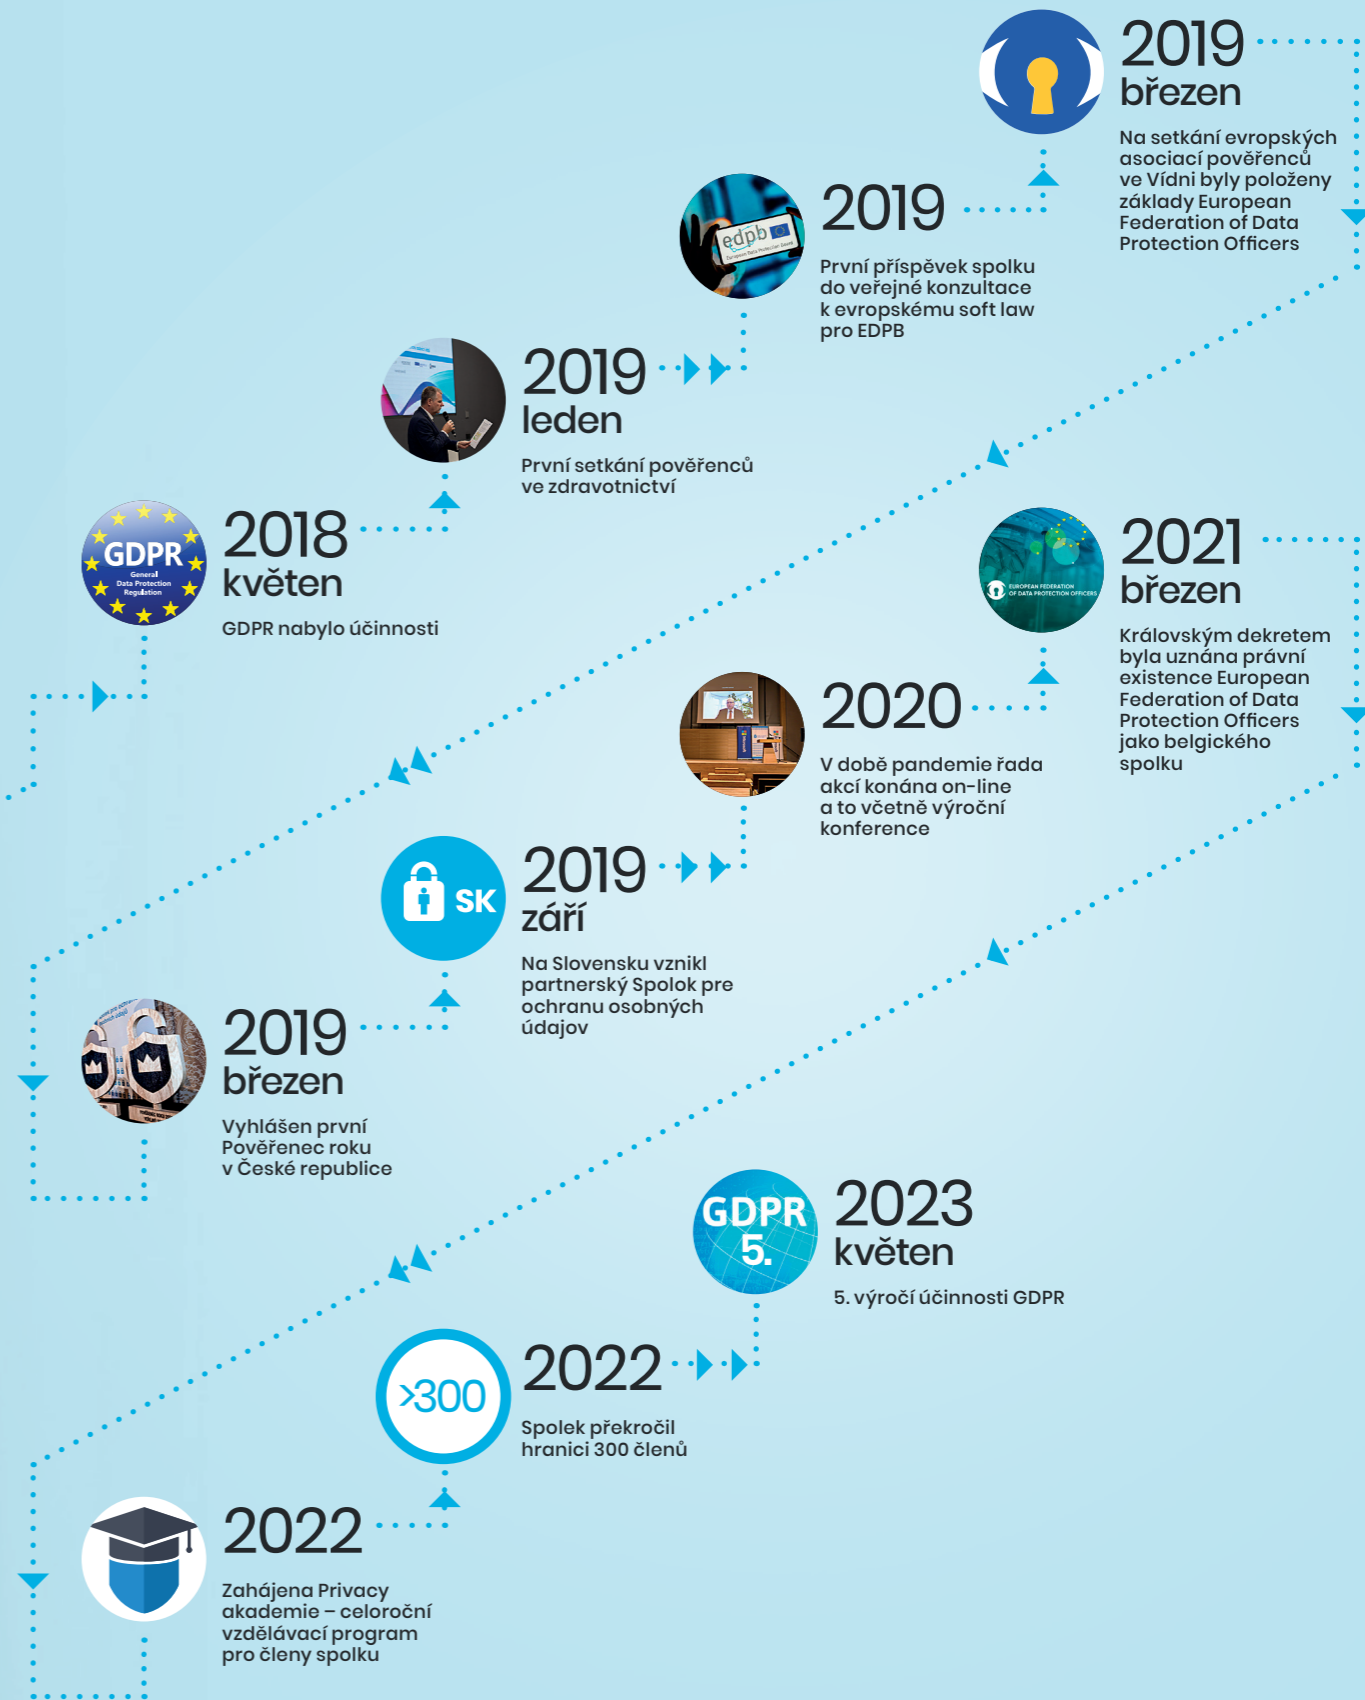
2018
květen
GDPR nabylo účinnosti

2019
leden
První setkání pověřenců ve zdravotnictví

2019
První příspěvek spolku do veřejné konzultace k evropskému soft law pro EDPB

2019
březen
Na setkání evropských asociací pověřenců ve Vídni byly položeny základy European Federation of Data Protection Officers

2019
březen
Vyhlášen první Pověřenec roku v České republice

2019
září
Na Slovensku vznikl partnerský Spolok pre ochranu osobných údajov

2020
V době pandemie řada akcí konána on-line a to včetně výroční konference

2021
březen
Královským dekretem byla uznána právní existence European Federation of Data Protection Officers jako belgického spolku

2022
Zahájena Privacy akademie – celoroční vzdělávací program pro členy spolku

2022
Spolek překročil hranici 300 členů

2023
květen
5. výročí účinnosti GDPR

GDPR General Data Protection Regulation
edpb European Data Protection Board
SK
EUROPEAN FEDERATION OF DATA PROTECTION OFFICERS
>300
GDPR 5.